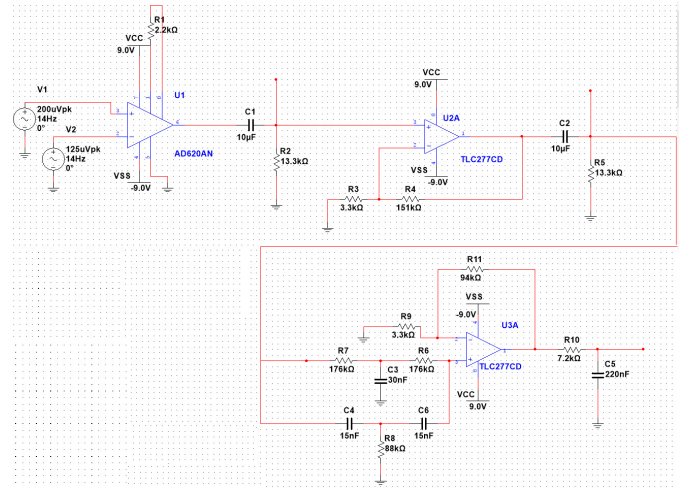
R1
2.2kΩ
VCC
9.0V
V1
200uVpk
14Hz
0°
V2
125uVpk
14Hz
0°
U1
AD620AN
VSS
-9.0V
C1
10µF
R2
13.3kΩ
VCC
9.0V
U2A
TLC277CD
VSS
-9.0V
R3
3.3kΩ
R4
151kΩ
C2
10µF
R5
13.3kΩ
R11
94kΩ
VSS
-9.0V
U3A
R9
3.3kΩ
R7
176kΩ
R6
176kΩ
C3
30nF
TLC277CD
VCC
9.0V
R10
7.2kΩ
C5
220nF
C4
15nF
C6
15nF
R8
88kΩ